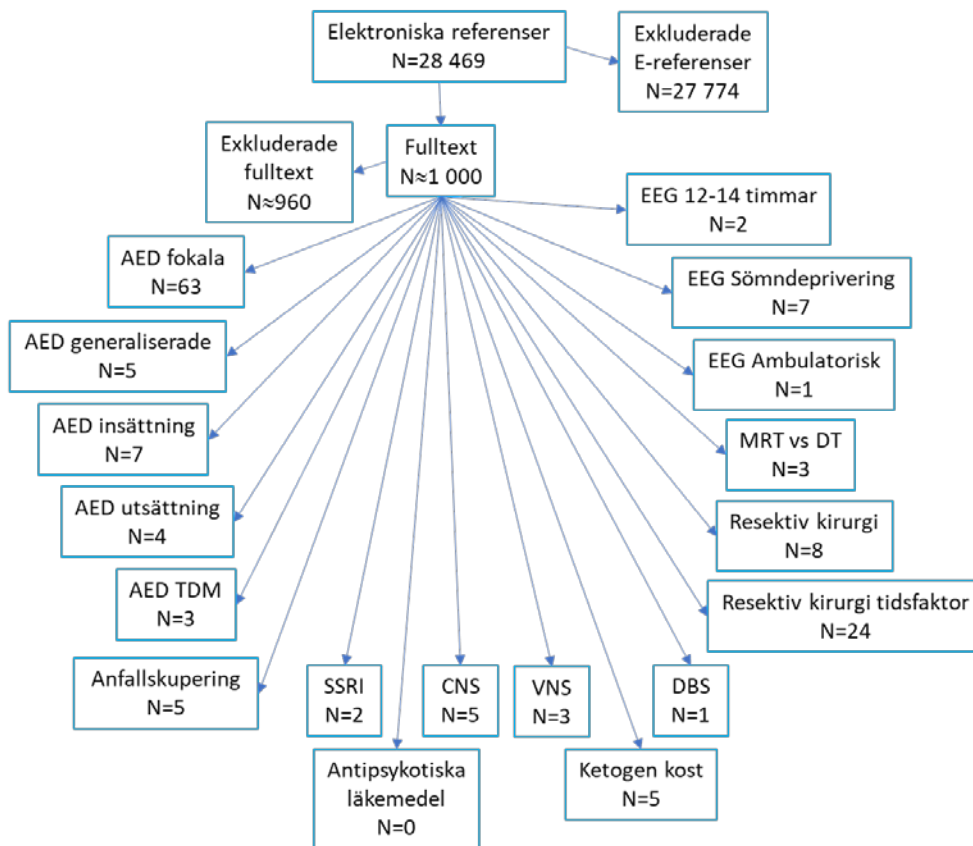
Elektroniska referenser
N=28 469

Exkluderade
E-referenser
N=27 774

Exkluderade
fulltext
N≈960

Fulltext
N≈1 000

EEG 12-14 timmar
N=2

AED fokala
N=63

EEG Sömndeprivering
N=7

AED generaliserade
N=5

EEG Ambulatorisk
N=1

AED insättning
N=7

MRT vs DT
N=3

AED utsättning
N=4

Resektiv kirurgi
N=8

AED TDM
N=3

Resektiv kirurgi tidsfaktor
N=24

Anfallskupering
N=5

SSRI
N=2

CNS
N=5

VNS
N=3

DBS
N=1

Antipsykotiska
läkemedel
N=0

Ketogen kost
N=5